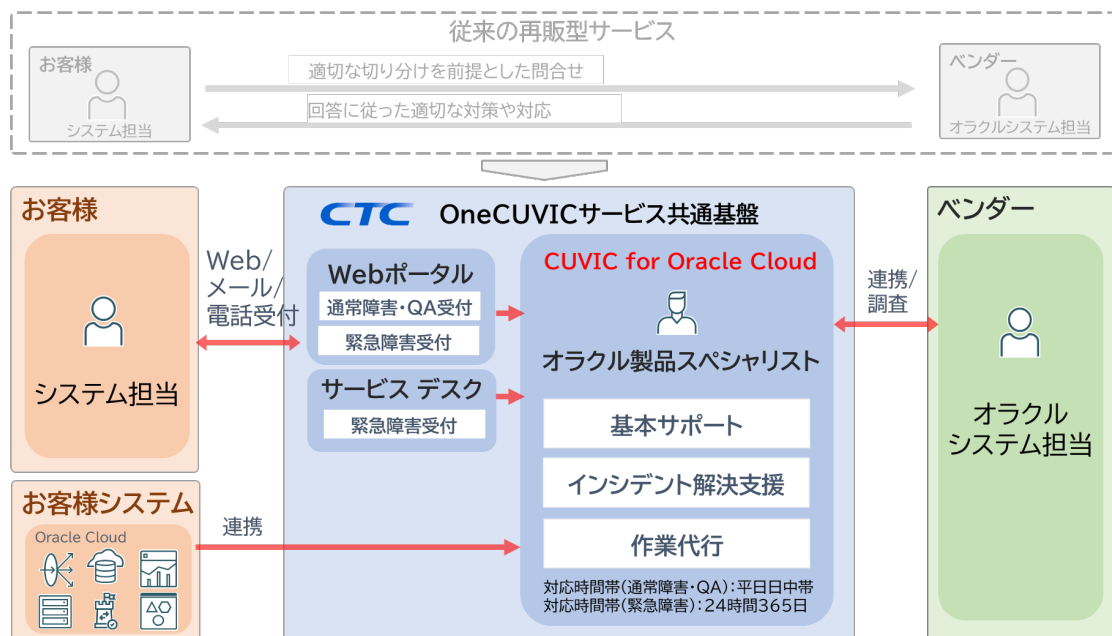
従来の再販型サービス

お客様
システム担当

適切な切り分けを前提とした問合せ
回答に従った適切な対策や対応

ベンダー
オラクルシステム担当

お客様
システム担当

Web/
メール/
電話受付

CTC OneCUVICサービス共通基盤

Webポータル
通常障害・QA受付
緊急障害受付

サービス デスク
緊急障害受付

CUVIC for Oracle Cloud
オラクル製品スペシャリスト
基本サポート
インシデント解決支援
作業代行
対応時間帯（通常障害・QA）：平日日中帯
対応時間帯（緊急障害）：24時間365日

連携/
調査

ベンダー
オラクル
システム担当

お客様システム
Oracle Cloud

連携